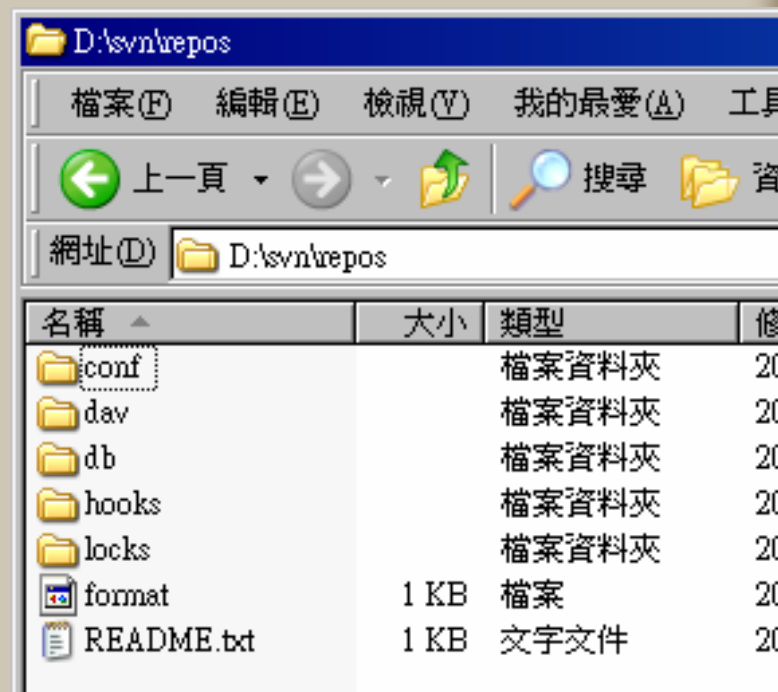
D:\svn\repos

檔案(F) 編輯(E) 檢視(V) 我的最愛(A) 工具

上一頁 搜尋 資

網址(D) D:\svn\repos

| 名稱 | 大小 | 類型 | 修 |
|---|---|---|---|
| conf | | 檔案資料夾 | 20 |
| dav | | 檔案資料夾 | 20 |
| db | | 檔案資料夾 | 20 |
| hooks | | 檔案資料夾 | 20 |
| locks | | 檔案資料夾 | 20 |
| format | 1 KB | 檔案 | 20 |
| README.txt | 1 KB | 文字文件 | 20 |